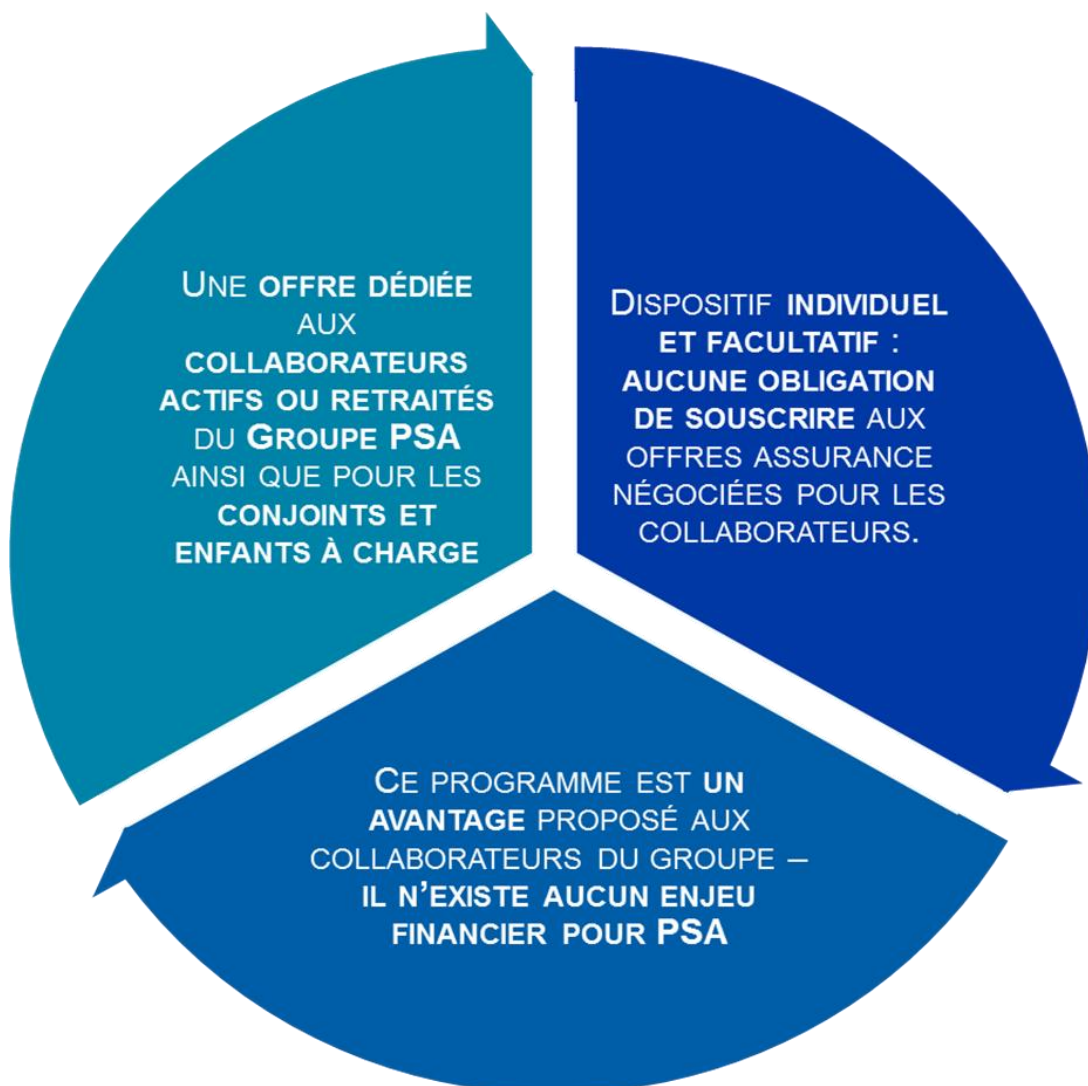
Une offre dédiée aux collaborateurs actifs ou retraités du Groupe PSA ainsi que pour les conjoints et enfants à charge

Dispositif individuel et facultatif : aucune obligation de souscrire aux offres assurance négociées pour les collaborateurs.

Ce programme est un avantage proposé aux collaborateurs du groupe – il n'existe aucun enjeu financier pour PSA